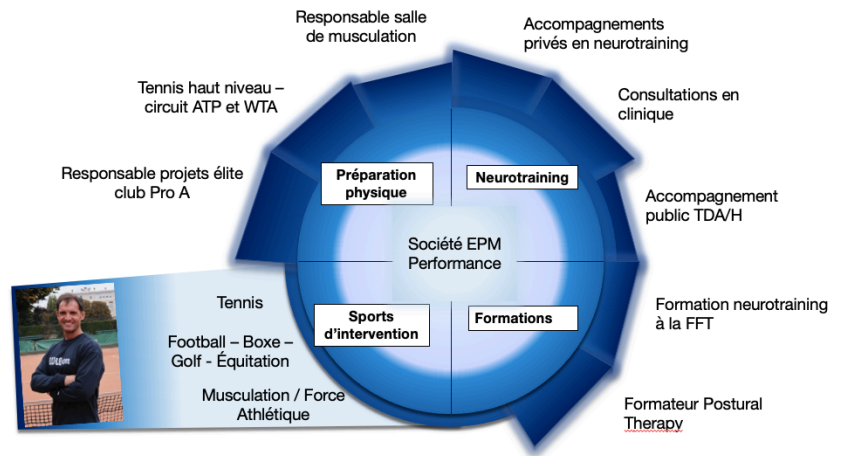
Responsable salle de musculation

Accompagnements privés en neurotraining

Tennis haut niveau – circuit ATP et WTA

Consultations en clinique

Responsable projets élite club Pro A

Préparation physique

Neurotraining

Accompagnement public TDA/H

Société EPM Performance

Tennis

Sports d'intervention

Formations

Formation neurotraining à la FFT

Football – Boxe – Golf - Équitation

Musculation / Force Athlétique

Formateur Postural Therapy